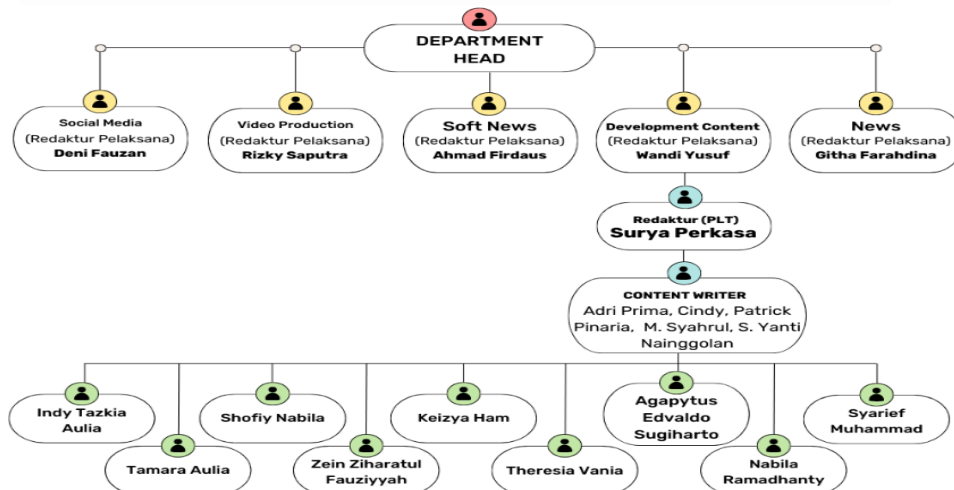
DEPARTMENT HEAD

Social Media
(Redaktur Pelaksana)
Deni Fauzan

Video Production
(Redaktur Pelaksana)
Rizky Saputra

Soft News
(Redaktur Pelaksana)
Ahmad Firdaus

Development Content
(Redaktur Pelaksana)
Wandi Yusuf

News
(Redaktur Pelaksana)
Githa Farahdina

Redaktur (PLT)
Surya Perkasa

CONTENT WRITER
Adri Prima, Cindy, Patrick Pinaria, M. Syahrul, S. Yanti Nainggolan

Indy Tazkia Aulia

Tamara Aulia

Shofiy Nabila

Zein Ziharatul Fauziyyah

Keizya Ham

Theresia Vania

Agapytus Edvaldo Sugiharto

Nabila Ramadhanty

Syarief Muhammad